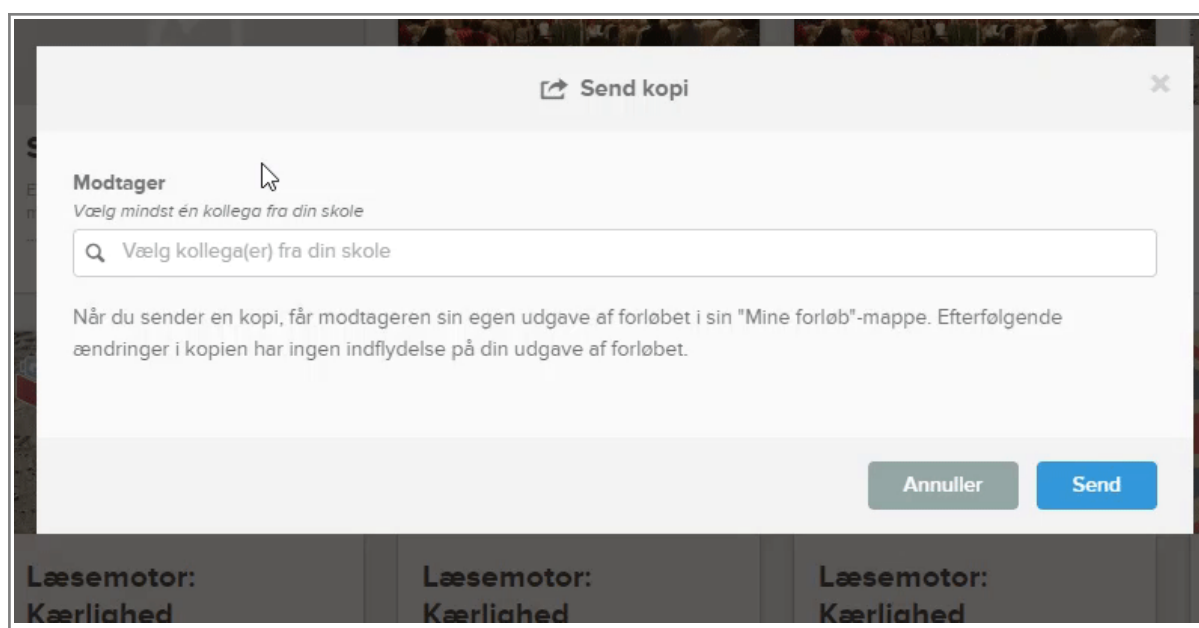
Send kopi

×

Modtager

Vælg mindst én kollega fra din skole

Vælg kollega(er) fra din skole

Når du sender en kopi, får modtageren sin egen udgave af forløbet i sin "Mine forløb"-mappe. Efterfølgende ændringer i kopien har ingen indflydelse på din udgave af forløbet.

Annuller

Send

Læsemotor: Kærlighed

Læsemotor: Kærlighed

Læsemotor: Kærlighed